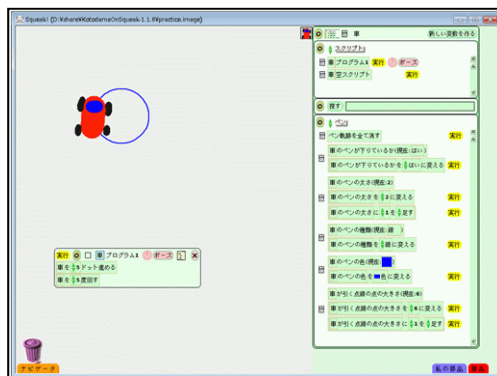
Squeak! (D:¥share¥KatadamaOnSqueak-1.1.8¥practice.image)

車

新しい変数を作る

スクリプト

車 プログラム1 実行 ポーズ

車 空スクリプト 実行

探す

ペン

ペン軌跡を全て消す 実行

車のペンが下りているか(現在:はい)

車のペンが下りているかをはいに変える 実行

車のペンの太さ(現在:2)

車のペンの太さを2に変える 実行

車のペンの太さを1を足す 実行

車のペンの種類(現在:線)

車のペンの種類を線に変える 実行

車のペンの色(現在: )

車のペンの色を色に変える 実行

車が引く点線の点の大きさ(現在:4)

車が引く点線の点の大きさを4に変える 実行

車が引く点線の点の大きさに1を足す 実行

実行 車 プログラム1 ポーズ

車を5ドット進める

車を5度回す

ナビゲータ

私の部品

部品